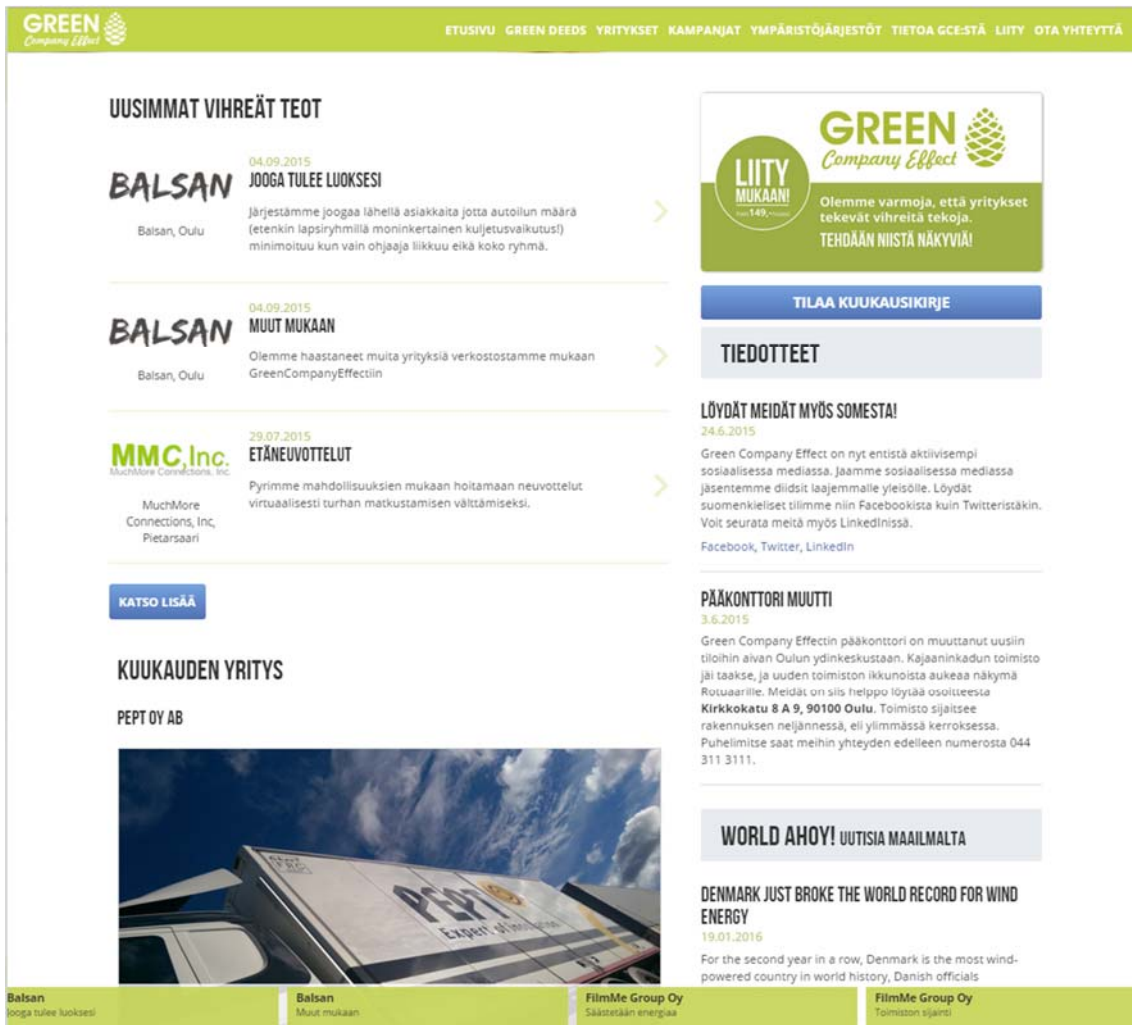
GREEN Company Effect

ETUSIVU GREEN DEEDS YRITYKSET KAMPANJAT YMPÄRISTÖJÄRJESTÖT TIETOA GCE:STÄ LIITY OTA YHTEYTTÄ

UUSIMMAT VIHREÄT TEOT

BALSAN
Balsan, Oulu
04.09.2015
JOOGA TULEE LUOKSESI
Järjestämme joogaa lähellä asiakkaita jotta autoilun määrä (etenkin lapsiryhmillä moninkertainen kuljetusvaikutus!) minimoituu kun vain ohjaaja liikkuu eikä koko ryhmä.

BALSAN
Balsan, Oulu
04.09.2015
MUUT MUKAAN
Olemme haastaneet muita yrityksiä verkostostamme mukaan GreenCompanyEffectiin

MMC,Inc.
MuchMore Connections, Inc
MuchMore Connections, Inc, Pietarsaari
29.07.2015
ETÄNEUVOTTELUT
Pyrimme mahdollisuuksien mukaan hoitamaan neuvottelut virtuaalisesti turhan matkustamisen välttämiseksi.

KATSO LISÄÄ

KUUKAUDEN YRITYS

PEPT OY AB

PEPT Expert of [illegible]

LIITY MUKAAN! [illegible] 149,- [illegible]
GREEN Company Effect
Olemme varmoja, että yritykset tekevät vihreitä tekoja.
TEHDÄÄN NIISTÄ NÄKYVIÄ!

TILAA KUUKAUSIKIRJE

TIEDOTTEET

LÖYDÄT MEIDÄT MYÖS SOMESTA!
24.6.2015
Green Company Effect on nyt entistä aktiivisempi sosiaalisessa mediassa. Jaamme sosiaalisessa mediassa jäsentemme diidsit laajemmalle yleisölle. Löydät suomenkieliset tilimme niin Facebookista kuin Twitteristäkin. Voit seurata meitä myös LinkedInissä.
Facebook, Twitter, LinkedIn

PÄÄKONTTORI MUUTTI
3.6.2015
Green Company Effectin pääkonttori on muuttanut uusiin tiloihin aivan Oulun ydinkeskustaan. Kajaaninkadun toimisto jäi taakse, ja uuden toimiston ikkunoista aukeaa näkymä Rotuaarille. Meidät on siis helppo löytää osoitteesta Kirkkokatu 8 A 9, 90100 Oulu. Toimisto sijaitsee rakennuksen neljännessä, eli ylimmässä kerroksessa. Puhelimitse saat meihin yhteyden edelleen numerosta 044 311 3111.

WORLD AHOY! UUTISIA MAAILMALTA

DENMARK JUST BROKE THE WORLD RECORD FOR WIND ENERGY
19.01.2016
For the second year in a row, Denmark is the most wind-powered country in world history, Danish officials

Balsan
Jooga tulee luoksesi
Balsan
Muut mukaan
FilmMe Group Oy
Säästetään energiaa
FilmMe Group Oy
Toimiston sijainti